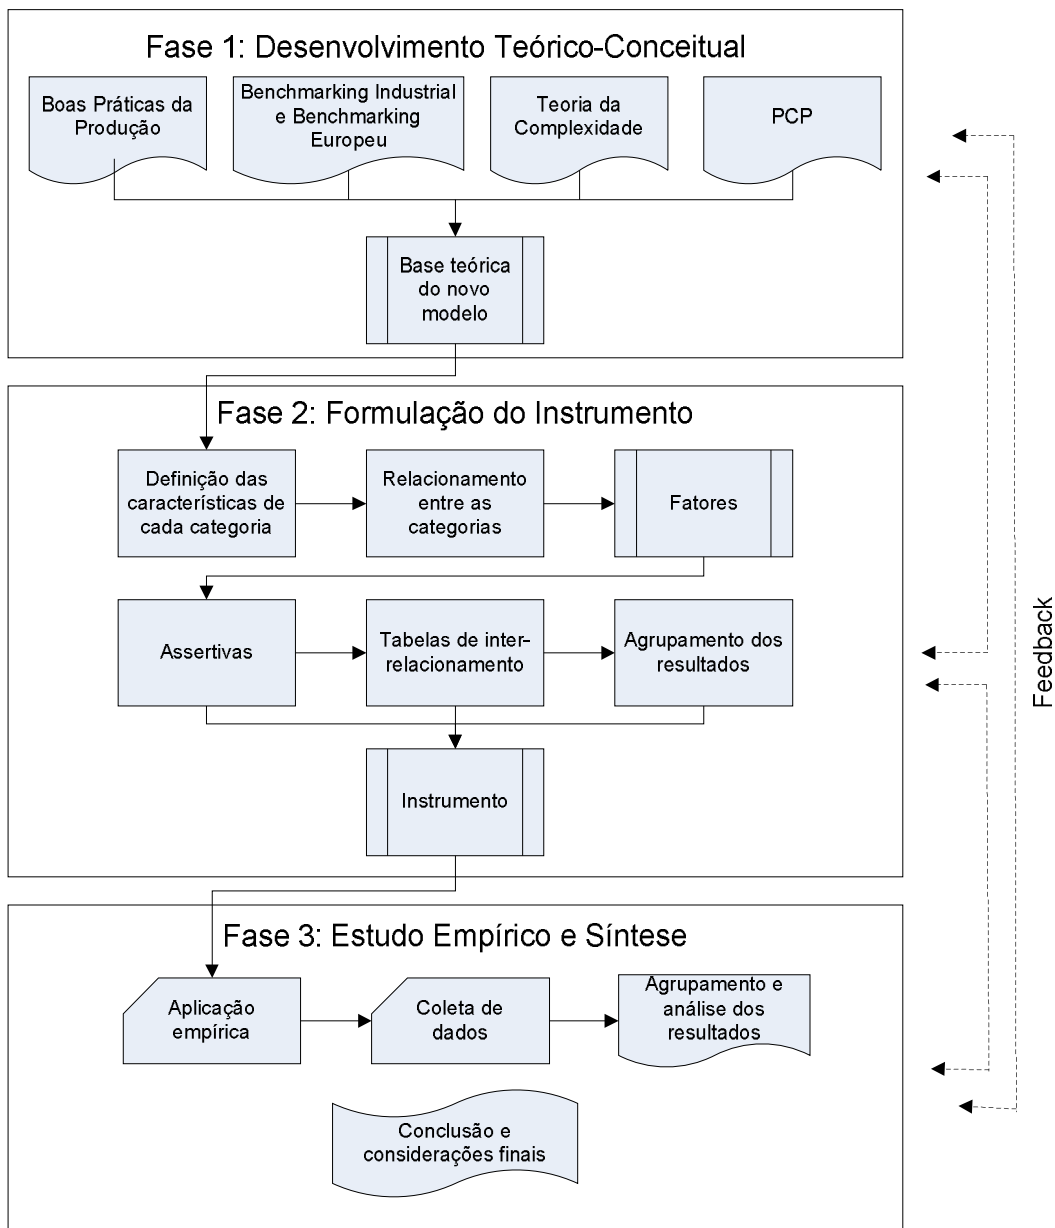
Fase 1: Desenvolvimento Teórico-Conceitual

Boas Práticas da Produção

Benchmarking Industrial e Benchmarking Europeu

Teoria da Complexidade

PCP

Base teórica do novo modelo

Fase 2: Formulação do Instrumento

Definição das características de cada categoria

Relacionamento entre as categorias

Fatores

Assertivas

Tabelas de inter-relacionamento

Agrupamento dos resultados

Instrumento

Fase 3: Estudo Empírico e Síntese

Aplicação empírica

Coleta de dados

Agrupamento e análise dos resultados

Conclusão e considerações finais

Feedback